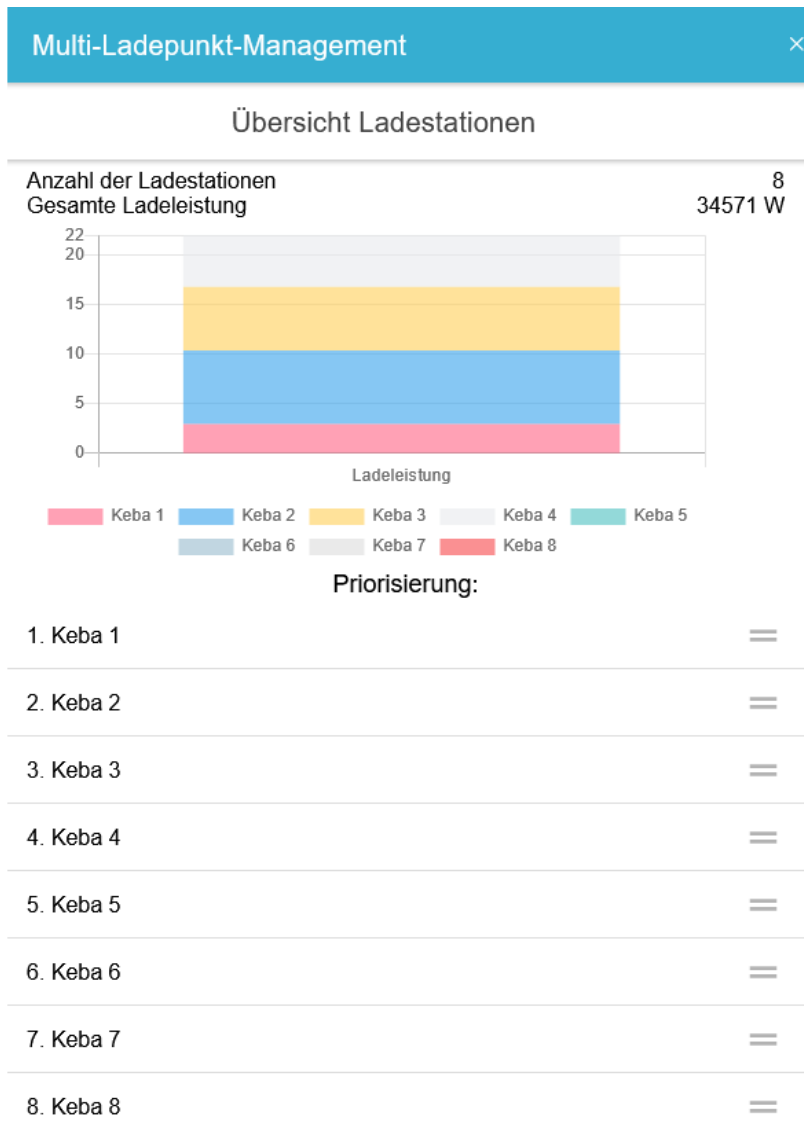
Multi-Ladepunkt-Management ×

Übersicht Ladestationen

Anzahl der Ladestationen 8
Gesamte Ladeleistung 34571 W

22
20
15
10
5
0
Ladeleistung

Keba 1 Keba 2 Keba 3 Keba 4 Keba 5
Keba 6 Keba 7 Keba 8

Priorisierung:

1. Keba 1

2. Keba 2

3. Keba 3

4. Keba 4

5. Keba 5

6. Keba 6

7. Keba 7

8. Keba 8